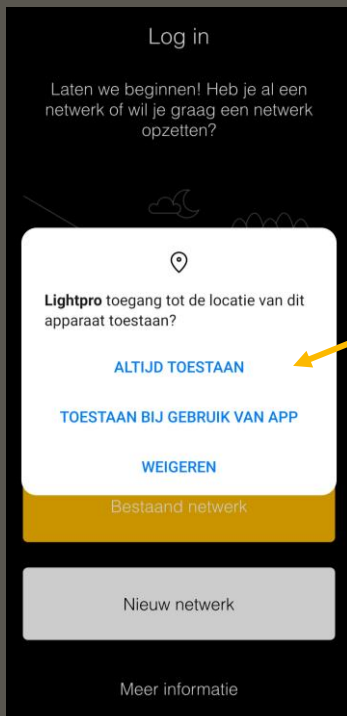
Log in

Laten we beginnen! Heb je al een netwerk of wil je graag een netwerk opzetten?

**Lightpro** toegang tot de locatie van dit apparaat toestaan?

ALTIJD TOESTAAN

TOESTAAN BIJ GEBRUIK VAN APP

WEIGEREN

Bestaand netwerk

Nieuw netwerk

Meer informatie